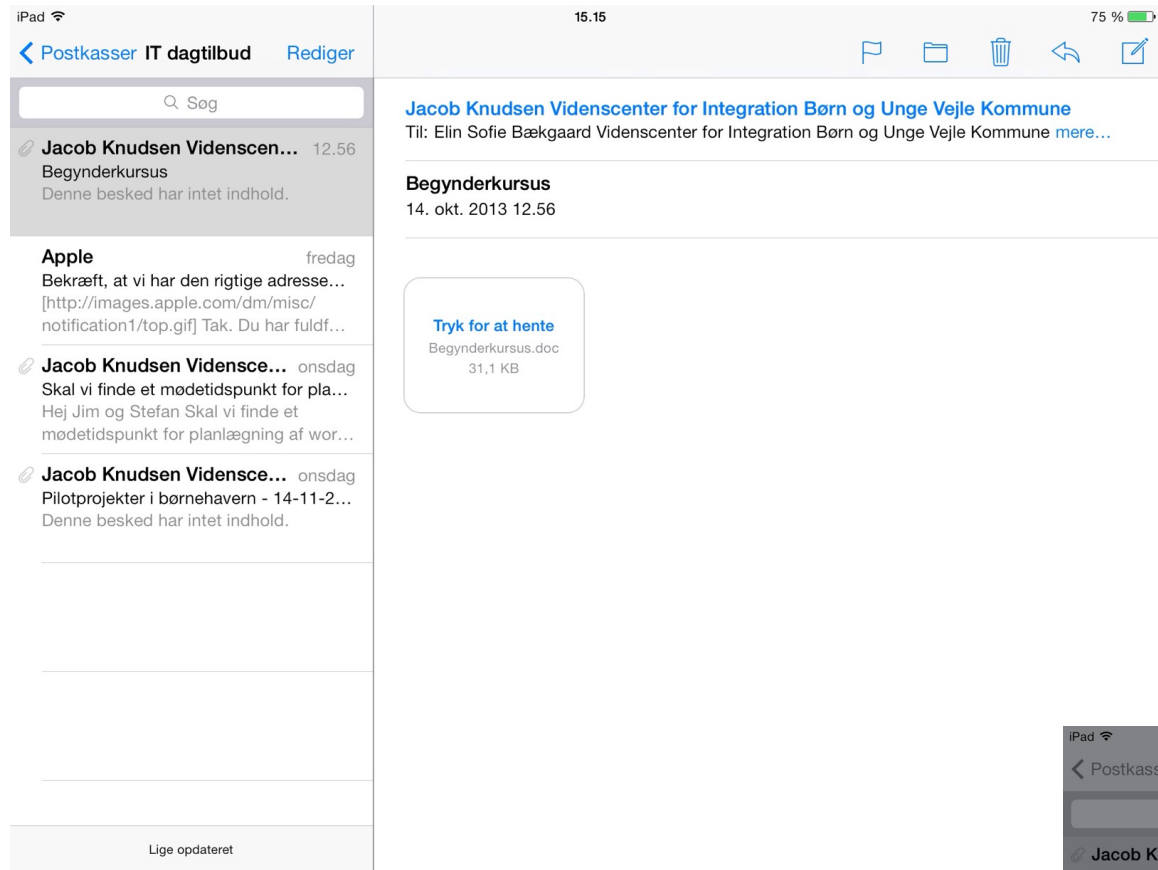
iPad
15.15
75 %

Postkasser IT dagtilbud Rediger

Søg

Jacob Knudsen Videnscen… 12.56
Begynderkursus
Denne besked har intet indhold.

Apple fredag
Bekræft, at vi har den rigtige adresse…
[http://images.apple.com/dm/misc/notification1/top.gif] Tak. Du har fuldf…

Jacob Knudsen Videnscе… onsdag
Skal vi finde et mødetidspunkt for pla…
Hej Jim og Stefan Skal vi finde et mødetidspunkt for planlægning af wor…

Jacob Knudsen Videnscе… onsdag
Pilotprojekter i børnehavern - 14-11-2…
Denne besked har intet indhold.

Lige opdateret

Jacob Knudsen Videnscenter for Integration Børn og Unge Vejle Kommune
Til: Elin Sofie Bækgaard Videnscenter for Integration Børn og Unge Vejle Kommune mere…

Begynderkursus
14. okt. 2013 12.56

Tryk for at hente
Begynderkursus.doc
31,1 KB

iPad
Postkass
Jacob K